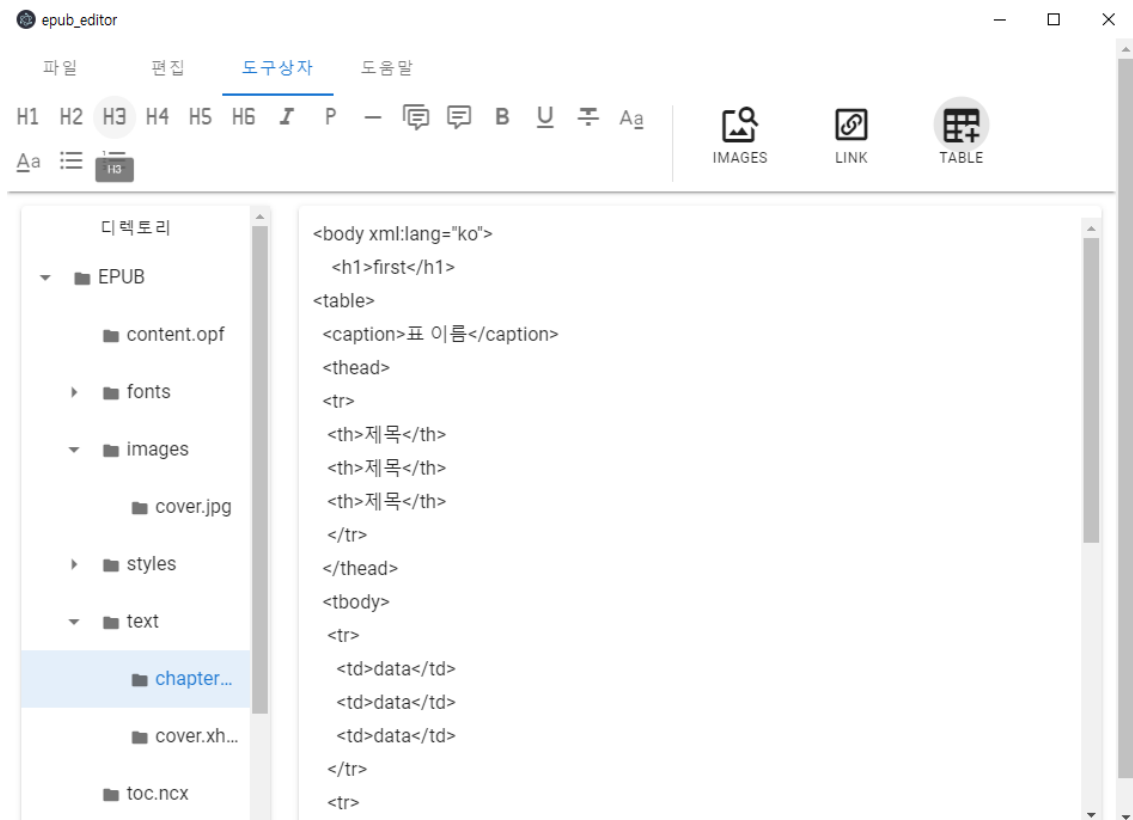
epub_editor

파일 편집 도구상자 도움말

H1 H2 H3 H4 H5 H6 I P — B U Aa Aa

H3

IMAGES LINK TABLE

디렉토리
EPUB
content.opf
fonts
images
cover.jpg
styles
text
chapter...
cover.xh...
toc.ncx

<body xml:lang="ko">
<h1>first</h1>
<table>
<caption>표 이름</caption>
<thead>
<tr>
<th>제목</th>
<th>제목</th>
<th>제목</th>
</tr>
</thead>
<tbody>
<tr>
<td>data</td>
<td>data</td>
<td>data</td>
</tr>
<tr>